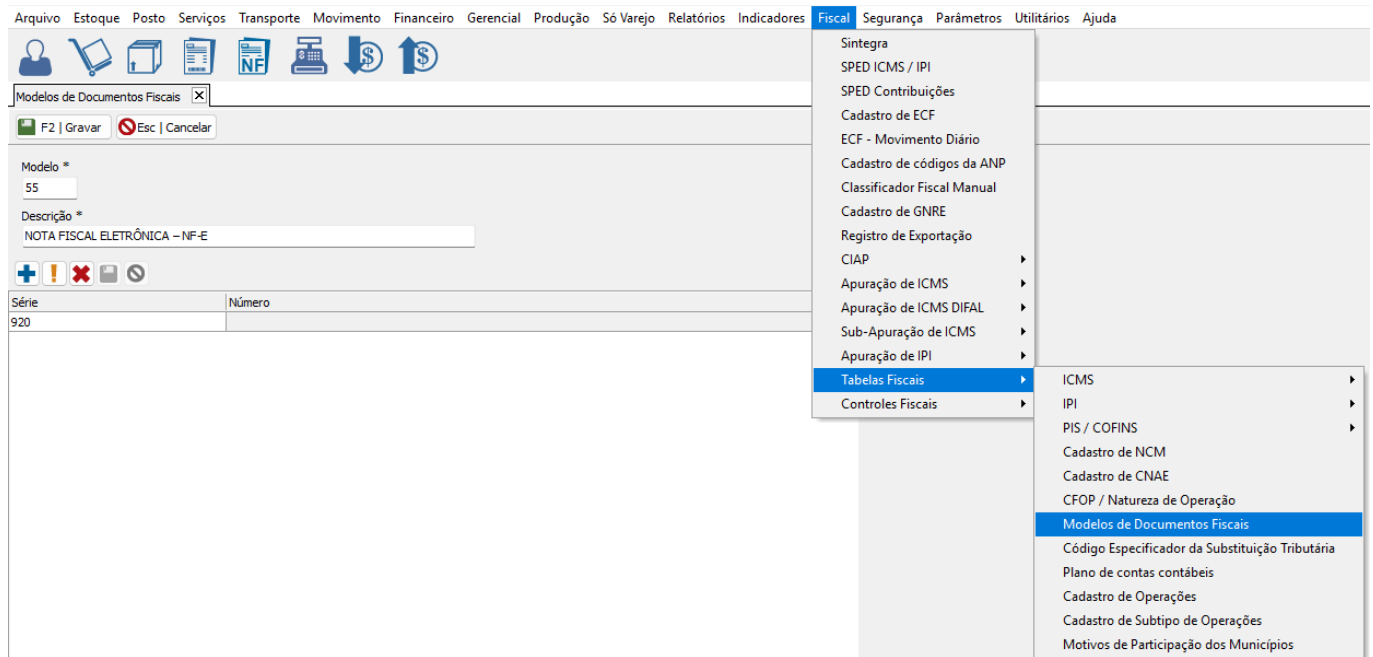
Arquivo Estoque Posto Serviços Transporte Movimento Financeiro Gerencial Produção Só Varejo Relatórios Indicadores Fiscal Segurança Parâmetros Utilitários Ajuda

NF

Modelos de Documentos Fiscais

F2 | Gravar
Esc | Cancelar

Modelo *
55

Descrição *
NOTA FISCAL ELETRÔNICA – NF-E

| Série | Número |
|---|---|
| 920 | |

Sintegra
SPED ICMS / IPI
SPED Contribuições
Cadastro de ECF
ECF - Movimento Diário
Cadastro de códigos da ANP
Classificador Fiscal Manual
Cadastro de GNRE
Registro de Exportação
CIAP
Apuração de ICMS
Apuração de ICMS DIFAL
Sub-Apuração de ICMS
Apuração de IPI
Tabelas Fiscais
Controles Fiscais

ICMS
IPI
PIS / COFINS
Cadastro de NCM
Cadastro de CNAE
CFOP / Natureza de Operação
Modelos de Documentos Fiscais
Código Especificador da Substituição Tributária
Plano de contas contábeis
Cadastro de Operações
Cadastro de Subtipo de Operações
Motivos de Participação dos Municípios